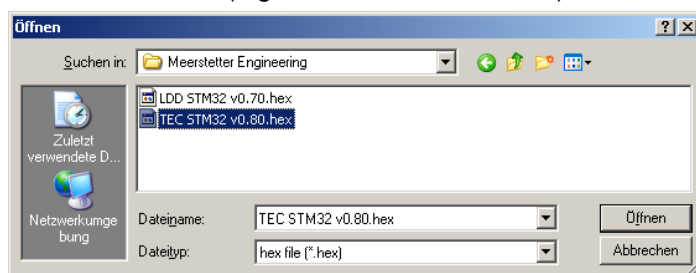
Öffnen

?

X

Suchen in: Meerstetter Engineering

LDD STM32 v0.70.hex

TEC STM32 v0.80.hex

Zuletzt verwendete D...

Netzwerkumgebung

Dateiname: TEC STM32 v0.80.hex

Dateityp: hex file (*.hex)

Öffnen

Abbrechen